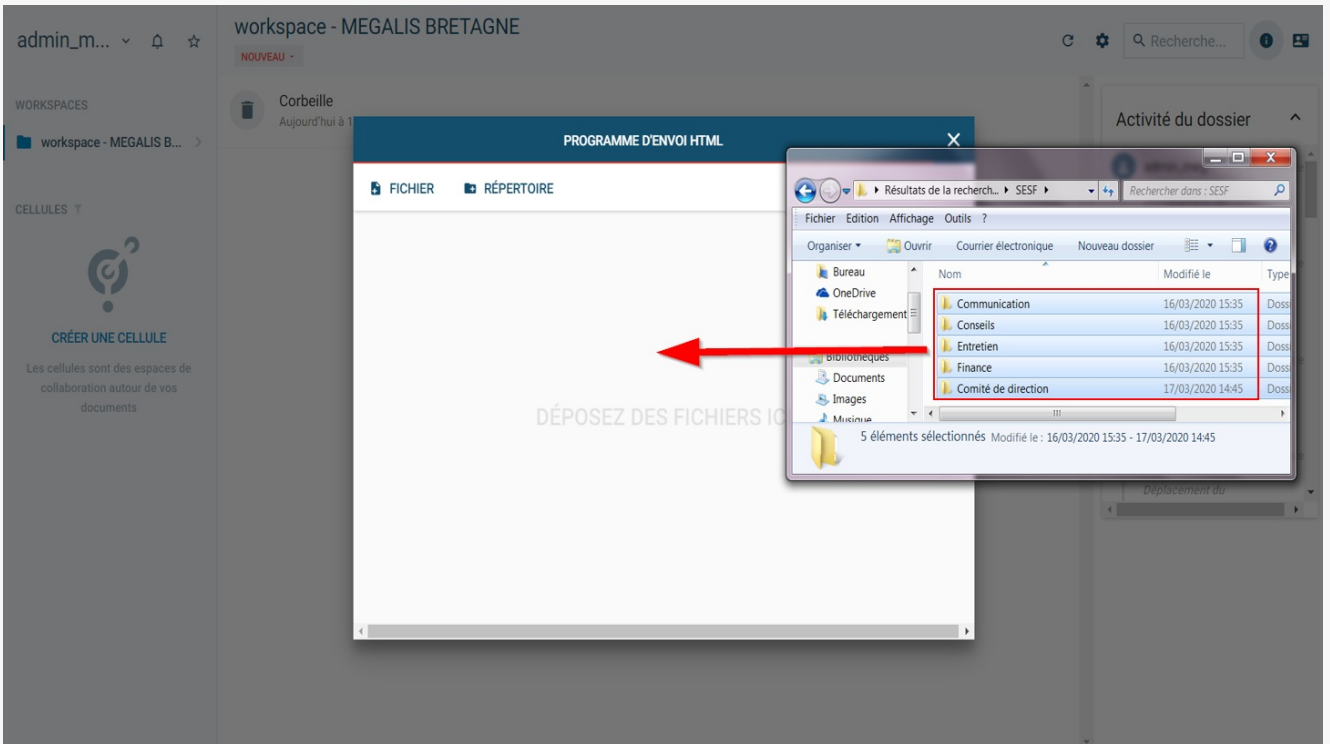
admin_m...

workspace - MEGALIS BRETAGNE
NOUVEAU

Recherche...

WORKSPACES
workspace - MEGALIS B...

CELLULES

CRÉER UNE CELLULE
Les cellules sont des espaces de collaboration autour de vos documents

Corbeille
Aujourd'hui à 1

Activité du dossier

PROGRAMME D'ENVOI HTML
FICHIER
RÉPERTOIRE

DÉPOSEZ DES FICHIERS IC

Résultats de la recherch... ▸ SESF ▸
Rechercher dans : SESF
Fichier Edition Affichage Outils ?
Organiser ▾ Ouvrir Courrier électronique Nouveau dossier
Bureau
OneDrive
Téléchargement
Bibliothèques
Documents
Images
Musique

| Nom | Modifié le | Type |
|---|---|---|
| Communication | 16/03/2020 15:35 | Doss |
| Conseils | 16/03/2020 15:35 | Doss |
| Entretien | 16/03/2020 15:35 | Doss |
| Finance | 16/03/2020 15:35 | Doss |
| Comité de direction | 17/03/2020 14:45 | Doss |

5 éléments sélectionnés Modifié le : 16/03/2020 15:35 - 17/03/2020 14:45

Déplacement du